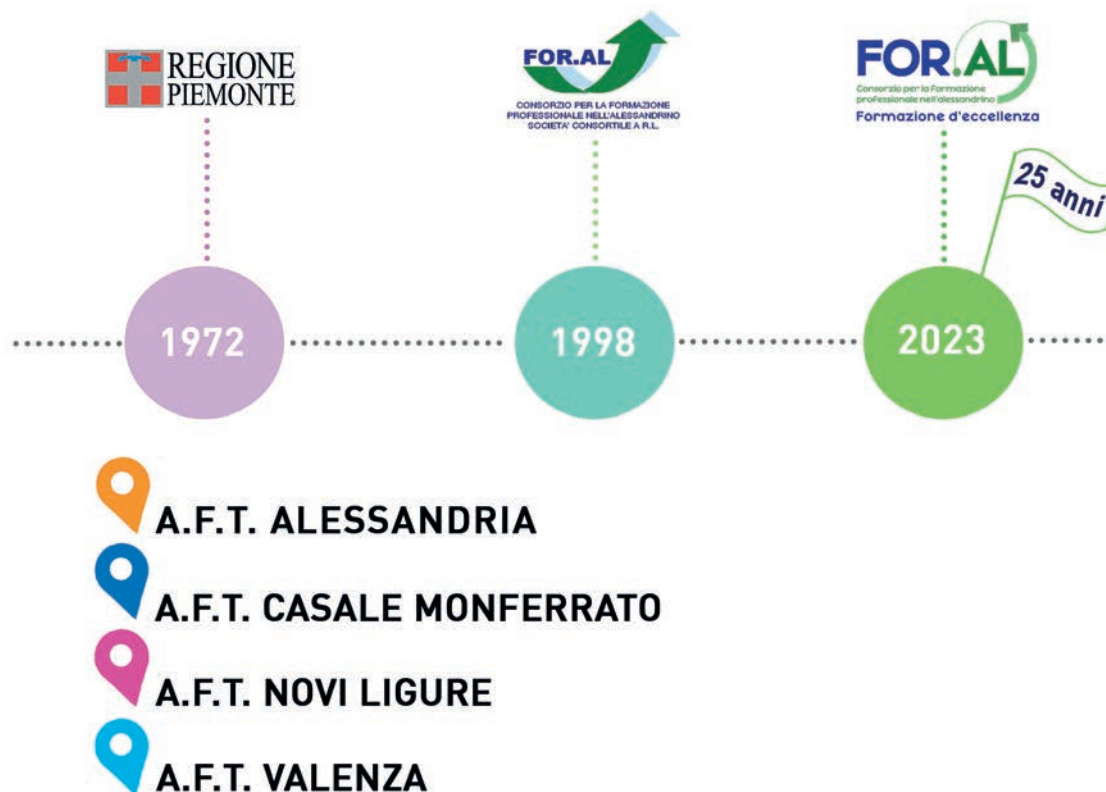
REGIONE PIEMONTE

FOR.AL
CONSORZIO PER LA FORMAZIONE PROFESSIONALE NELL'ALESSANDRINO SOCIETA' CONSORTILE A R.L.

FOR.AL
Consorzio per la Formazione professionale nell'alessandrino
Formazione d'eccellenza

25 anni

1972

1998

2023

A.F.T. ALESSANDRIA

A.F.T. CASALE MONFERRATO

A.F.T. NOVI LIGURE

A.F.T. VALENZA